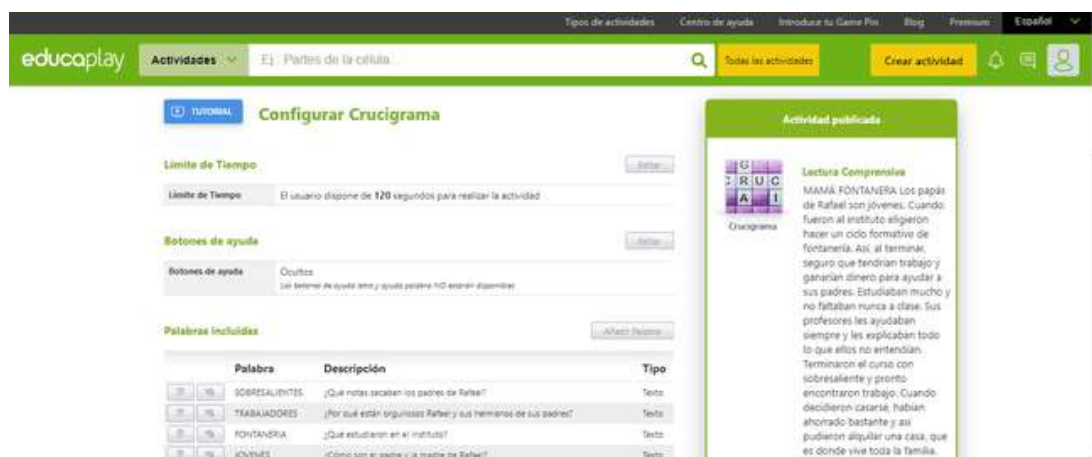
Tipos de actividades Centro de ayuda Introduce tu Game Pin Blog Premium Español

educaplay Actividades Ej: Partes de la célula Todas las actividades Crear actividad

TUTORIAL Configurar Crucigrama

Límite de Tiempo Editar

| Límite de Tiempo | El usuario dispone de 120 segundos para realizar la actividad |
|---|---|

Botones de ayuda Editar

| Botones de ayuda | Ocultos Los botones de ayuda letra y ayuda palabra NO estarán disponibles |
|---|---|

Palabras incluidas Añadir Palabra

| | Palabra | Descripción | Tipo |
|---|---|---|---|
| | SOBRESALIENTES | ¿Qué notas sacaban los padres de Rafael? | Texto |
| | TRABAJADORES | ¿Por qué están orgullosos Rafael y sus hermanos de sus padres? | Texto |
| | FONTANERÍA | ¿Qué estudiaron en el instituto? | Texto |
| | JÓVENES | ¿Cómo son el padre y la madre de Rafael? | Texto |

Actividad publicada

G R U C A I
Crucigrama

Lectura Comprensiva
MAMÁ FONTANERA Los papás de Rafael son jóvenes. Cuando fueron al instituto eligieron hacer un ciclo formativo de fontanería. Así, al terminar, seguro que tendrían trabajo y ganarían dinero para ayudar a sus padres. Estudiaban mucho y no faltaban nunca a clase. Sus profesores les ayudaban siempre y les explicaban todo lo que ellos no entendían. Terminaron el curso con sobresaliente y pronto encontraron trabajo. Cuando decidieron casarse, habían ahorrado bastante y así pudieron alquilar una casa, que es donde vive toda la familia.